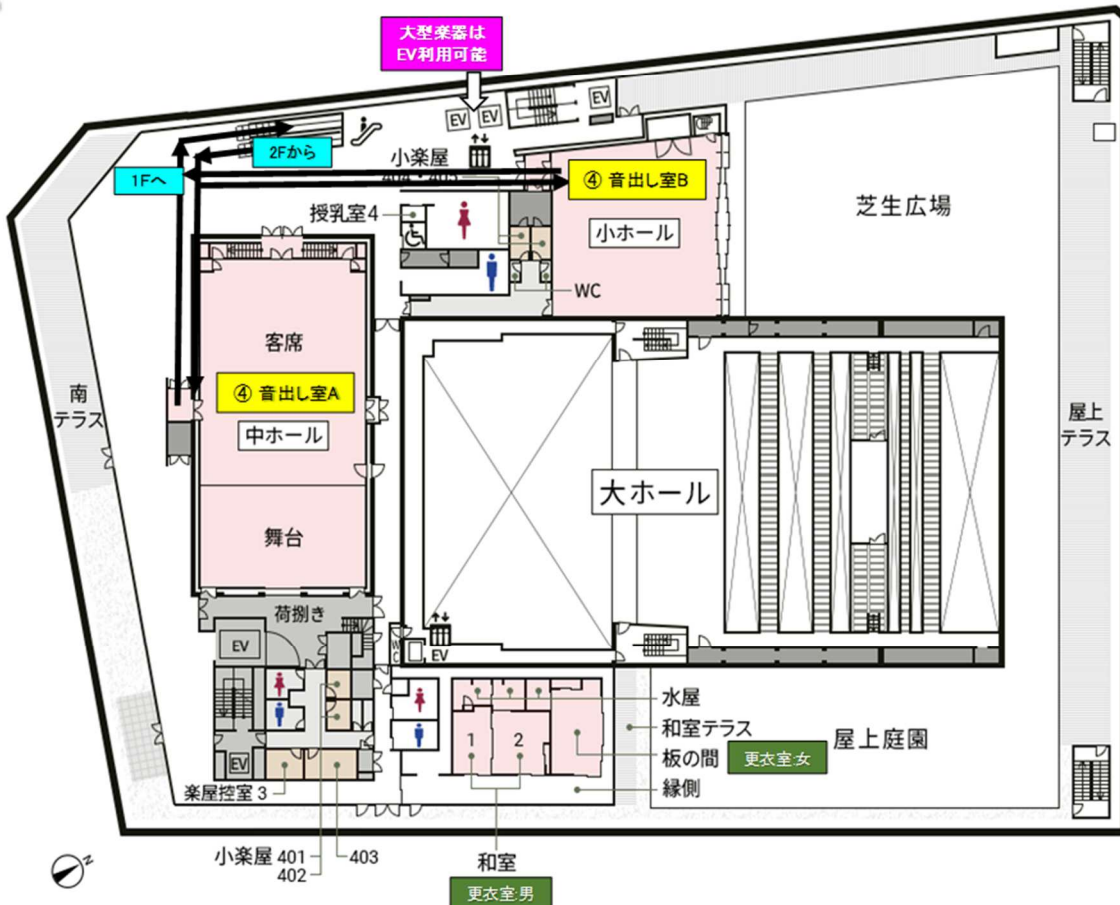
大型楽器は
EV利用可能

EV
EV
EV

2Fから
1Fへ

小楽屋
404・405

④ 音出し室B
小ホール

芝生広場

授乳室4

WC

客席
④ 音出し室A
中ホール
舞台

南
テラス

大ホール

屋上
テラス

荷捌き
EV
EV
EV

1
2

水屋
和室テラス
板の間
縁側

屋上庭園
更衣室:女

楽屋控室 3

小楽屋 401
402
403

和室
更衣室:男

N